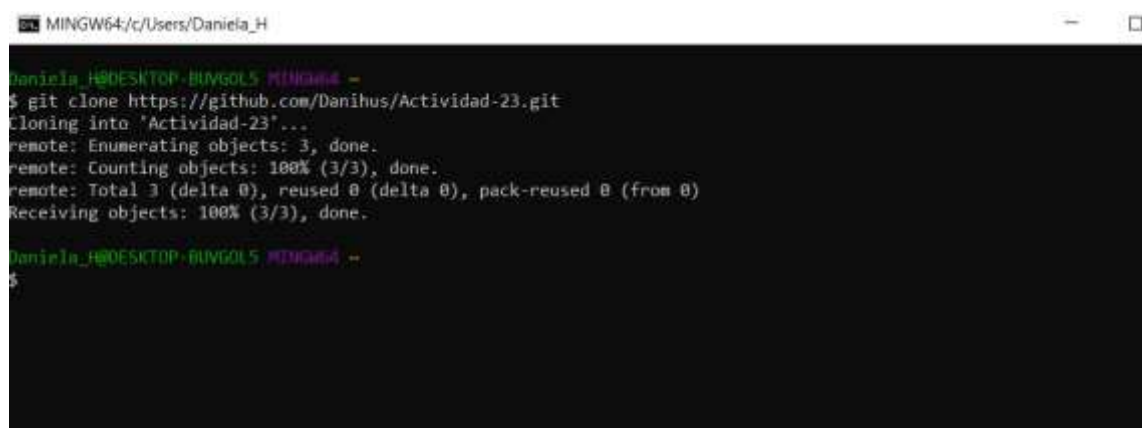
MINGW64:/c/Users/Daniela_H

Daniela_H@DESKTOP-BUVGOL5 MINGW64 ~
$ git clone https://github.com/Danihus/Actividad-23.git
Cloning into 'Actividad-23'...
remote: Enumerating objects: 3, done.
remote: Counting objects: 100% (3/3), done.
remote: Total 3 (delta 0), reused 0 (delta 0), pack-reused 0 (from 0)
Receiving objects: 100% (3/3), done.

Daniela_H@DESKTOP-BUVGOL5 MINGW64 ~
$